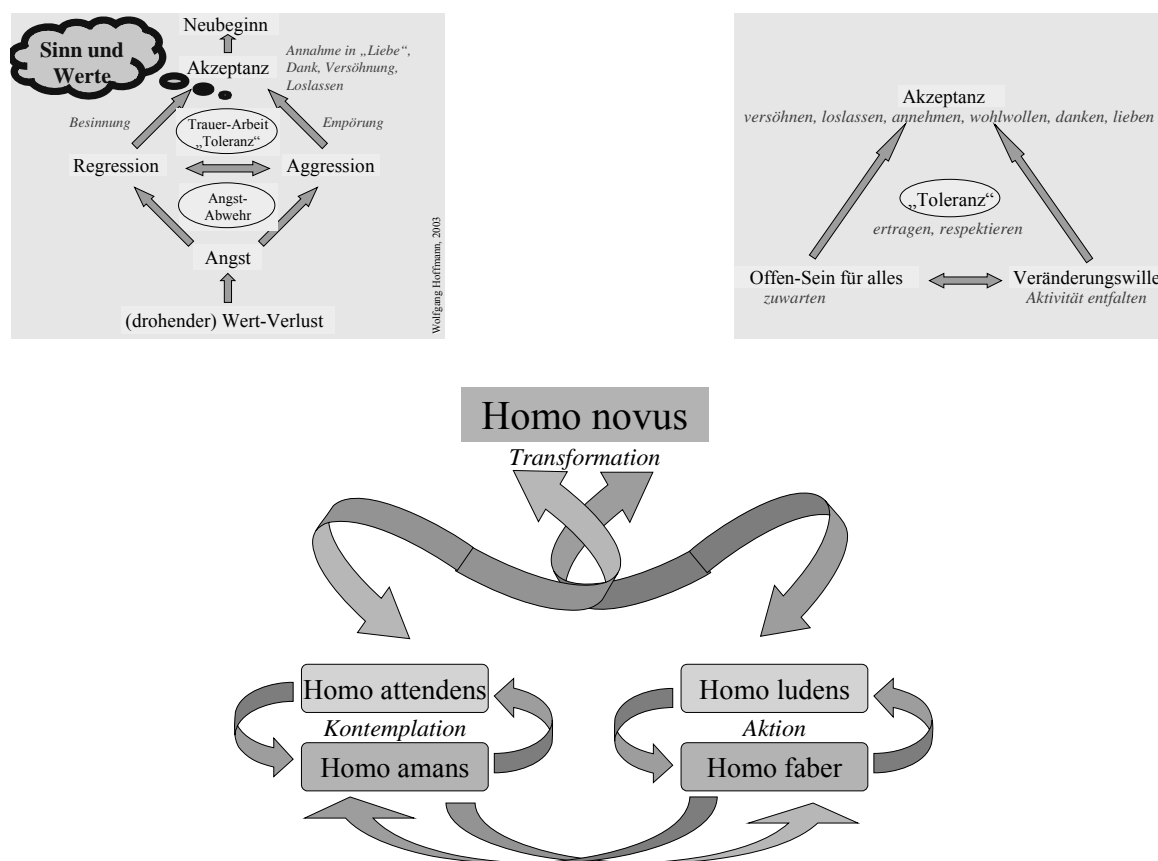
Sinn und Werte

Neubeginn

Akzeptanz

Annahme in „Liebe“, Dank, Versöhnung, Loslassen

Besinnung

Trauer-Arbeit „Toleranz“

Empörung

Regression

Aggression

Angst-Abwehr

Angst

(drohender) Wert-Verlust

Wolfgang Hoffmann, 2003

Akzeptanz

versöhnen, loslassen, annehmen, wohlwollen, danken, lieben

„Toleranz“

ertragen, respektieren

Offen-Sein für alles

zuwarten

Veränderungswille

Aktivität entfalten

Homo novus

Transformation

Homo attendens

Kontemplation

Homo amans

Homo ludens

Aktion

Homo faber